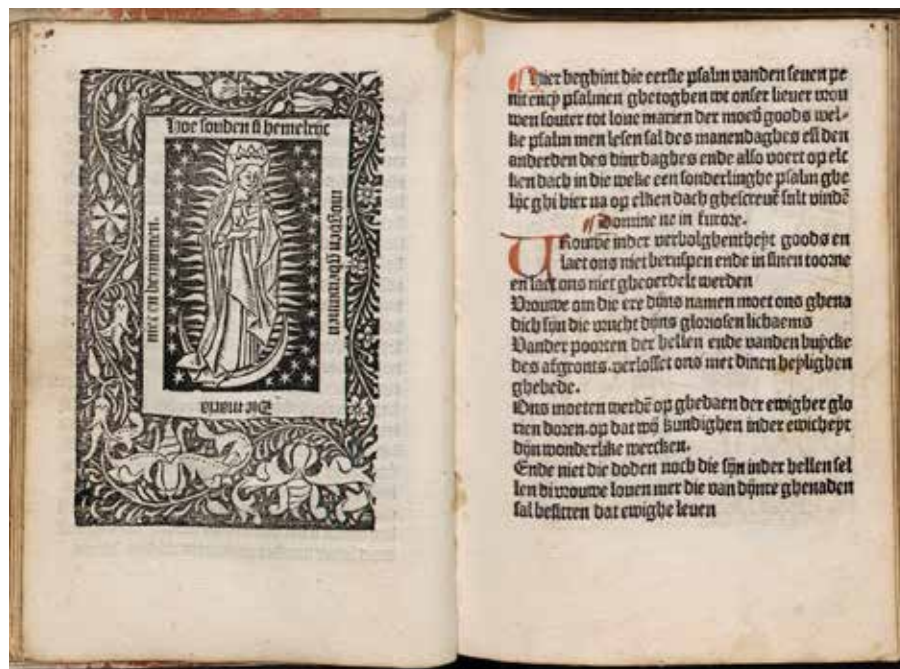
Hoe sonden si hemelrike
mogen ghewinnen
Met een dier vrouwen
Bidt voer ons

Hier beghint die eerste psalm vanden seuen penitencij psalmen ghetoghen wt onser lieuer vrouwen souter tot loue marien der moed goods welke psalm men lesen sal des manendaghes ende den anderden des dinxdaghes ende also voert op elken dach in die weke een sonderlinghe psalm ghelijc ghi hier na op elken dach ghescreuē sult vindē

Domine ne in furore.

Vrouwe inder verbolghenheyt goods en laet ons niet berispen ende in sinen toorne en laet ons niet ghecoerdeelt werden

Vrouwe om die ere dijns namen moet ons ghenadich sijn die vrucht dijns glorisen lichaems

Vander poorten der hellen ende vanden buyscke des afgronts. verlosset ons met dinen heylighen ghebede.

Ons moeten werdē op ghedaen der ewigher glorien doren. op dat wi vercundighen inder ewicheyt dijn wonderlike wercken.

Ende niet die doden noch die sijn inder hellen sellen di vrouwe louen mer die van dijnre ghenaden sal besitten dat ewighe leuen